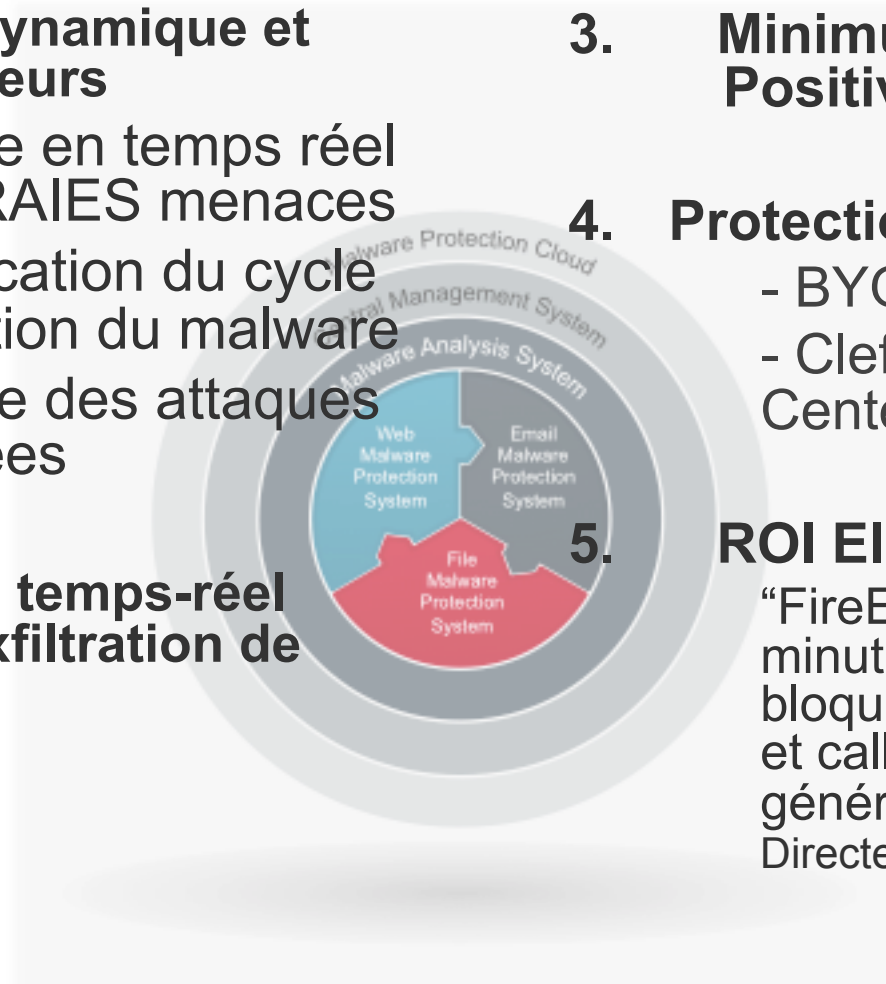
ynamique et eurs

e en temps réel RAIES menaces

cation du cycle tion du malware

e des attaques ees

temps-réel xfiltration de

Malware Protection Cloud

Central Management System

Malware Analysis System

Web Malware Protection System

Email Malware Protection System

File Malware Protection System

3. Minimu Positiv

4. Protectio

- BYO

- Clef Cente

5. ROI El

"FireE minut bloqu et call génér Directe